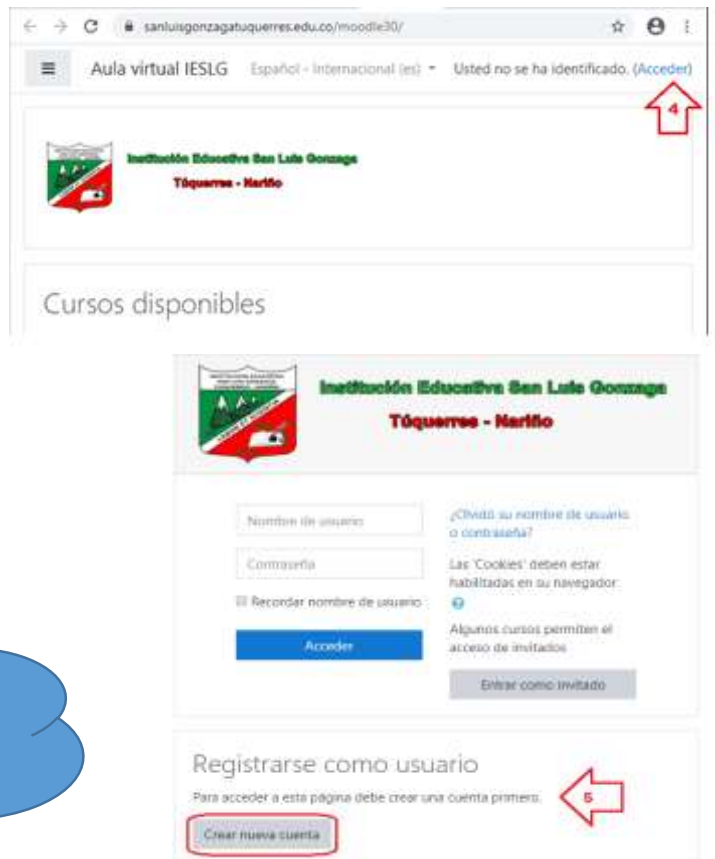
sanluisgonzagatuquerres.edu.co/moodle30/

Aula virtual IESLG Español - Internacional (es) Usted no se ha identificado. (Acceder)

4

Institución Educativa San Luis Gonzaga
Túquerres - Nariño

Cursos disponibles

Institución Educativa San Luis Gonzaga
Túquerres - Nariño

Nombre de usuario

Contraseña

Recordar nombre de usuario

Acceder

¿Olvidó su nombre de usuario o contraseña?

Las 'Cookies' deben estar habilitadas en su navegador

Algunos cursos permiten el acceso de invitados

Entrar como invitado

Registrarse como usuario

Para acceder a esta página debe crear una cuenta primero.

5

Crear nueva cuenta